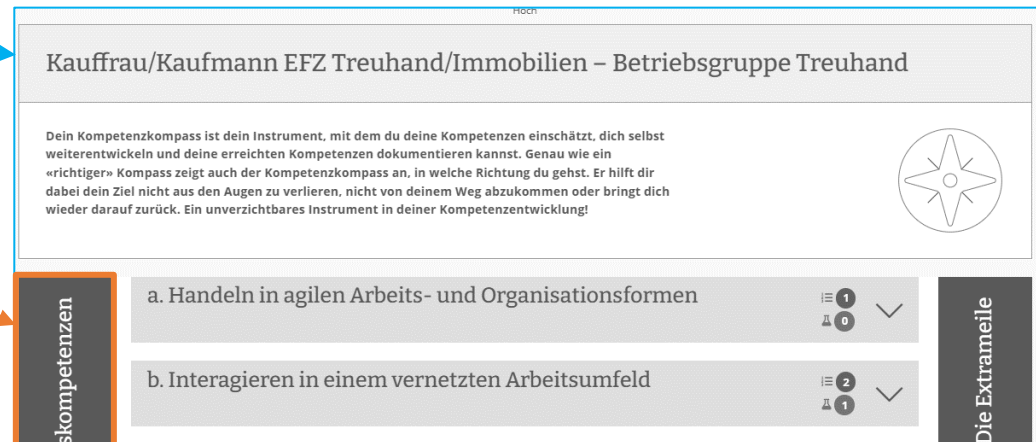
Hoch

Kauffrau/Kaufmann EFZ Treuhand/Immobilien – Betriebsgruppe Treuhand

Dein Kompetenzkompass ist dein Instrument, mit dem du deine Kompetenzen einschätzt, dich selbst weiterentwickeln und deine erreichten Kompetenzen dokumentieren kannst. Genau wie ein «richtiger» Kompass zeigt auch der Kompetenzkompass an, in welche Richtung du gehst. Er hilft dir dabei dein Ziel nicht aus den Augen zu verlieren, nicht von deinem Weg abzukommen oder bringt dich wieder darauf zurück. Ein unverzichtbares Instrument in deiner Kompetenzentwicklung!

skompetenzen

a. Handeln in agilen Arbeits- und Organisationsformen

1
0

b. Interagieren in einem vernetzten Arbeitsumfeld

2
1

Die Extrameile